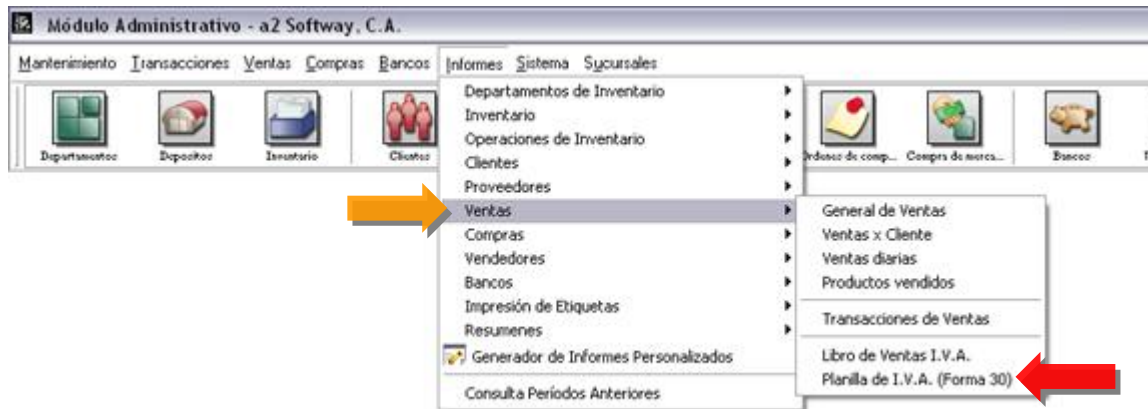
Módulo Administrativo - a2 Softway, C.A.

Mantenimiento Transacciones Ventas Compras Bancos Informes Sistema Sucursales

Departamentos Depositos Inventario Clientes Ordenes de comp... Compra de merca... Bancos

Departamentos de Inventario
Inventario
Operaciones de Inventario
Clientes
Proveedores
Ventas
Compras
Vendedores
Bancos
Impresión de Etiquetas
Resumenes
Generador de Informes Personalizados
Consulta Periodos Anteriores

General de Ventas
Ventas x Cliente
Ventas diarias
Productos vendidos
Transacciones de Ventas
Libro de Ventas I.V.A.
Planilla de I.V.A. (Forma 30)